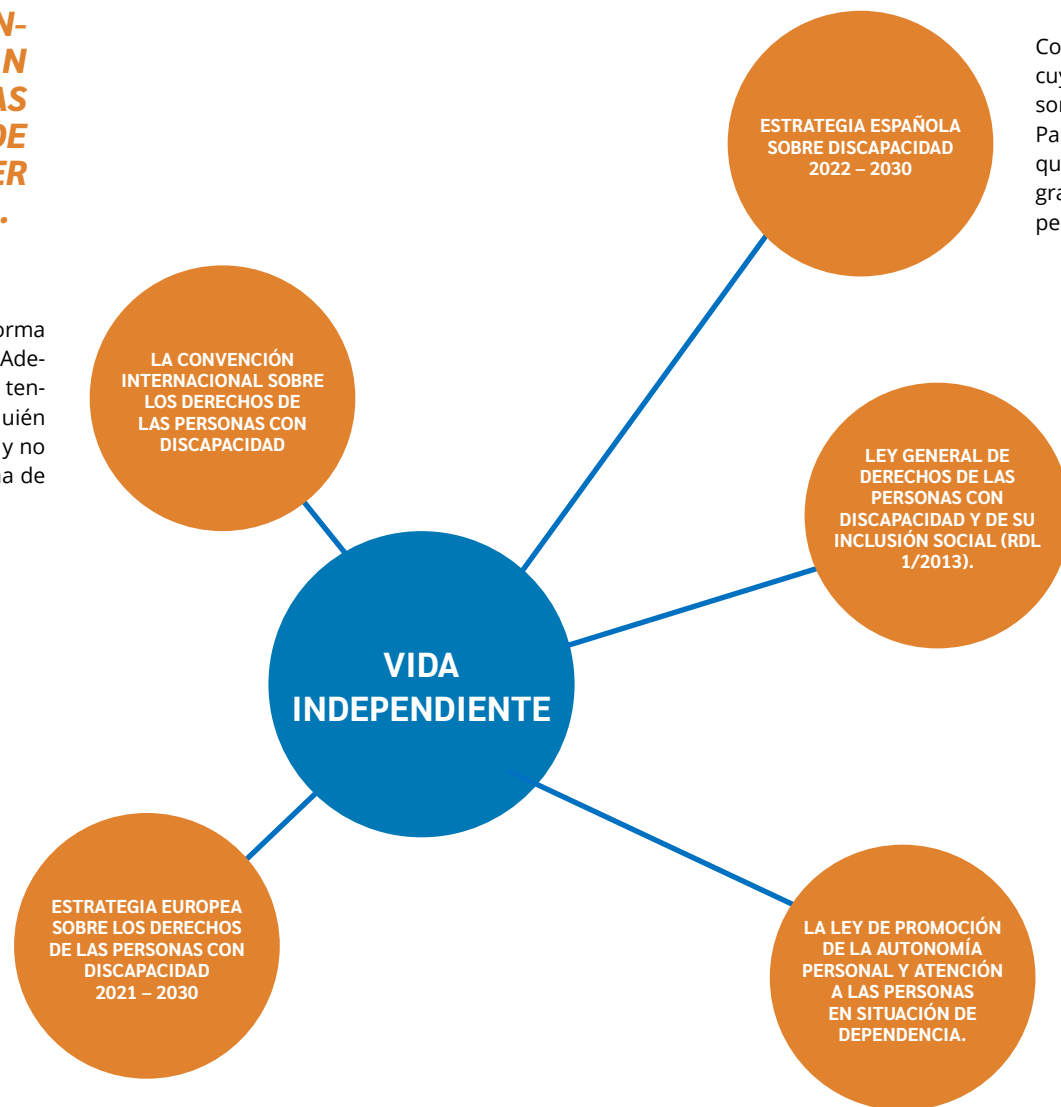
N-
N
AS
DE
ER
.

orma
Ade-
ten-
uién
y no
na de

Co
cuy
sor
Pa
qu
gra
pe

ESTRATEGIA ESPAÑOLA SOBRE DISCAPACIDAD 2022 – 2030

LA CONVENCIÓN INTERNACIONAL SOBRE LOS DERECHOS DE LAS PERSONAS CON DISCAPACIDAD

LEY GENERAL DE DERECHOS DE LAS PERSONAS CON DISCAPACIDAD Y DE SU INCLUSIÓN SOCIAL (RDL 1/2013).

VIDA INDEPENDIENTE

ESTRATEGIA EUROPEA SOBRE LOS DERECHOS DE LAS PERSONAS CON DISCAPACIDAD 2021 – 2030

LA LEY DE PROMOCIÓN DE LA AUTONOMÍA PERSONAL Y ATENCIÓN A LAS PERSONAS EN SITUACIÓN DE DEPENDENCIA.